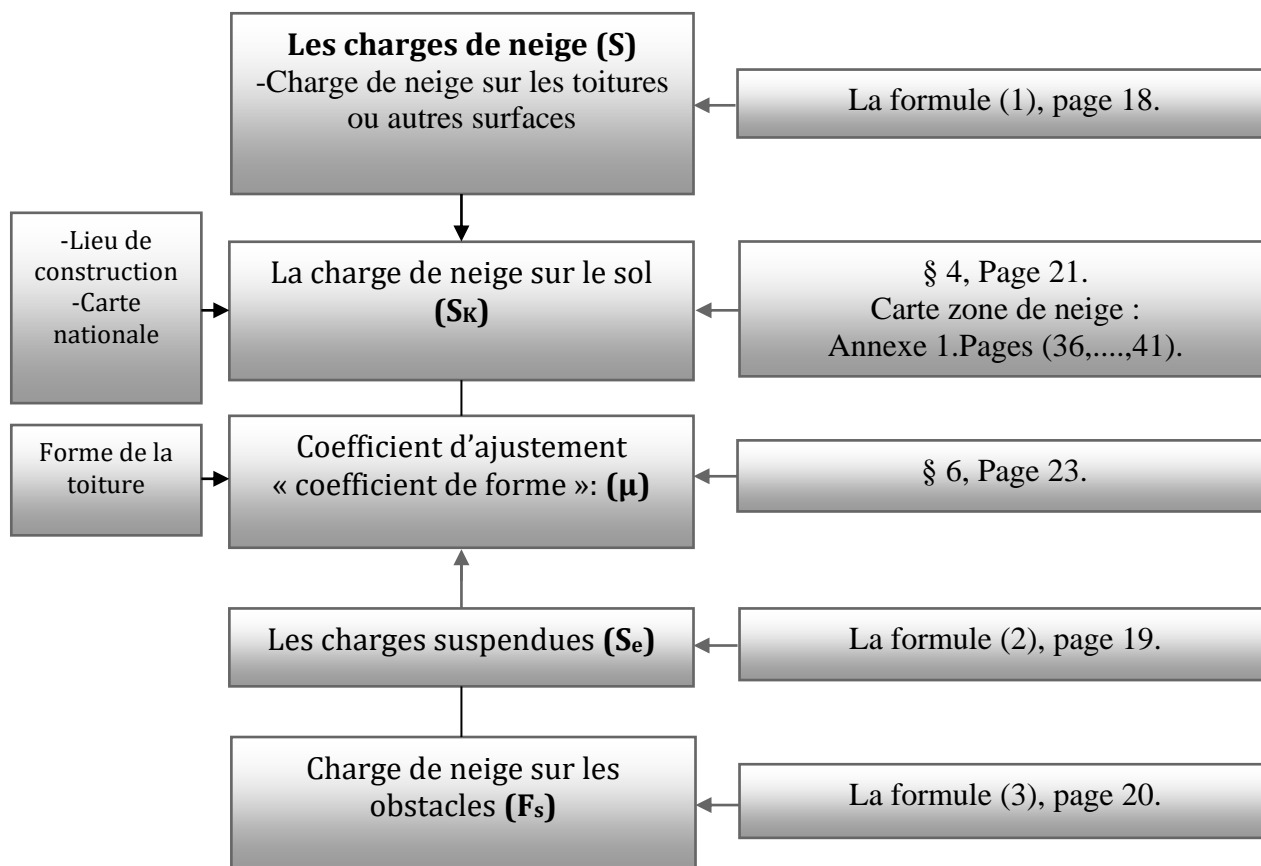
**Les charges de neige (S)**
-Charge de neige sur les toitures ou autres surfaces

La formule (1), page 18.

-Lieu de construction
-Carte nationale

La charge de neige sur le sol **($S_K$)**

§ 4, Page 21.
Carte zone de neige :
Annexe 1.Pages (36,....,41).

Forme de la toiture

Coefficient d'ajustement « coefficient de forme »: **(μ)**

§ 6, Page 23.

Les charges suspendues **($S_e$)**

La formule (2), page 19.

Charge de neige sur les obstacles **($F_s$)**

La formule (3), page 20.